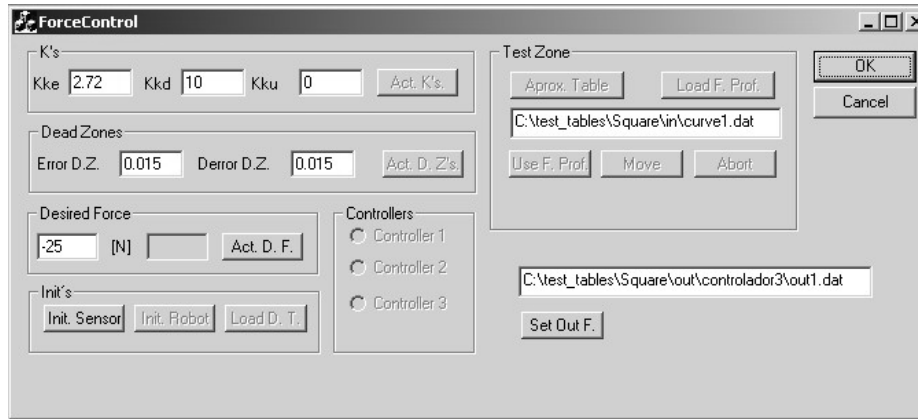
ForceControl

K's
Kke 2.72 Kkd 10 Kku 0 Act. K's.

Dead Zones
Error D.Z. 0.015 Derror D.Z. 0.015 Act. D. Z's.

Desired Force
-25 [N] Act. D. F.

Init's
Init. Sensor Init. Robot Load D. T.

Controllers
Controller 1
Controller 2
Controller 3

Test Zone
Aprox. Table Load F. Prof.
C:\test_tables\Square\in\curve1.dat
Use F. Prof. Move Abort

OK
Cancel

C:\test_tables\Square\out\controlador3\out1.dat
Set Out F.